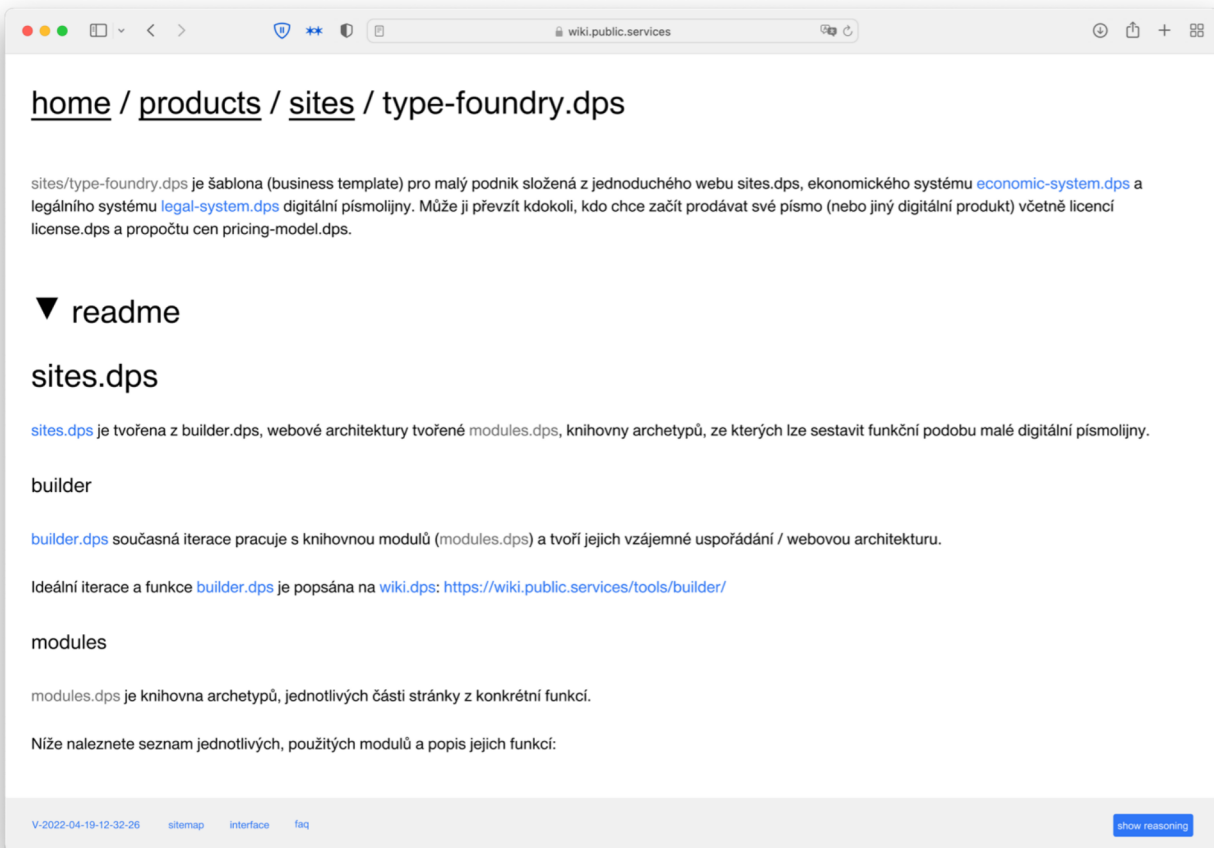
wiki.public.services

home / products / sites / type-foundry.dps

sites/type-foundry.dps je šablona (business template) pro malý podnik složená z jednoduchého webu sites.dps, ekonomického systému economic-system.dps a legálního systému legal-system.dps digitální písmolijny. Může ji převzít kdokoli, kdo chce začít prodávat své písmo (nebo jiný digitální produkt) včetně licencí license.dps a propočtu cen pricing-model.dps.

▼ readme

sites.dps

sites.dps je tvořena z builder.dps, webové architektury tvořené modules.dps, knihovny archetypů, ze kterých lze sestavit funkční podobu malé digitální písmolijny.

builder

builder.dps současná iterace pracuje s knihovnou modulů (modules.dps) a tvoří jejich vzájemné uspořádání / webovou architekturu.

Ideální iterace a funkce builder.dps je popsána na wiki.dps: https://wiki.public.services/tools/builder/

modules

modules.dps je knihovna archetypů, jednotlivých části stránky z konkrétní funkcí.

Níže naleznete seznam jednotlivých, použitých modulů a popis jejich funkcí:

V-2022-04-19-12-32-26 sitemap interface faq

show reasoning